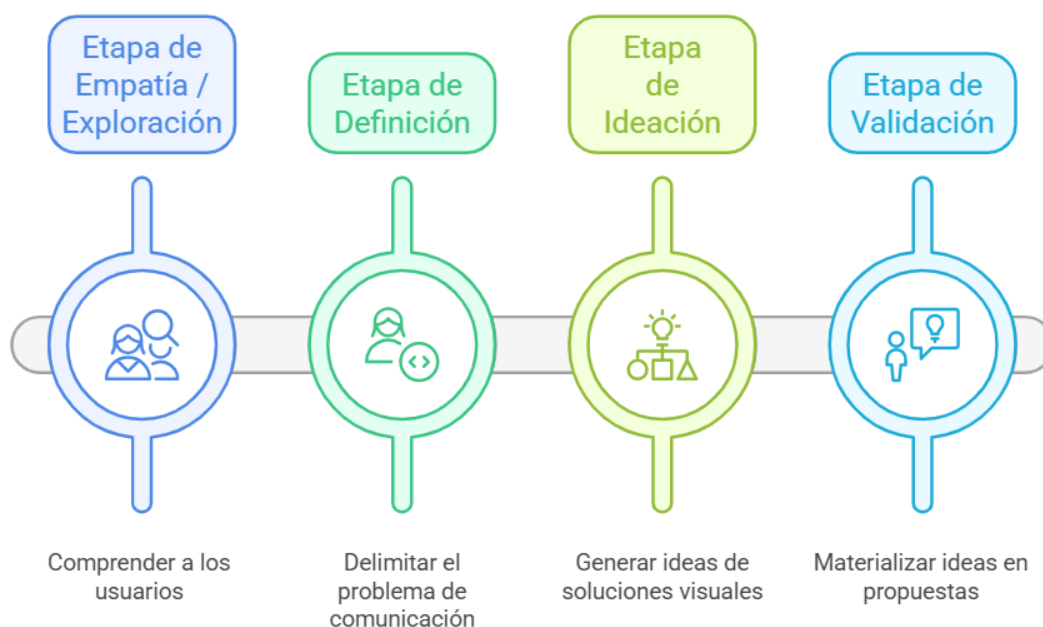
Etapa de Empatía / Exploración

Comprender a los usuarios

Etapa de Definición

Delimitar el problema de comunicación

Etapa de Ideación

Generar ideas de soluciones visuales

Etapa de Validación

Materializar ideas en propuestas